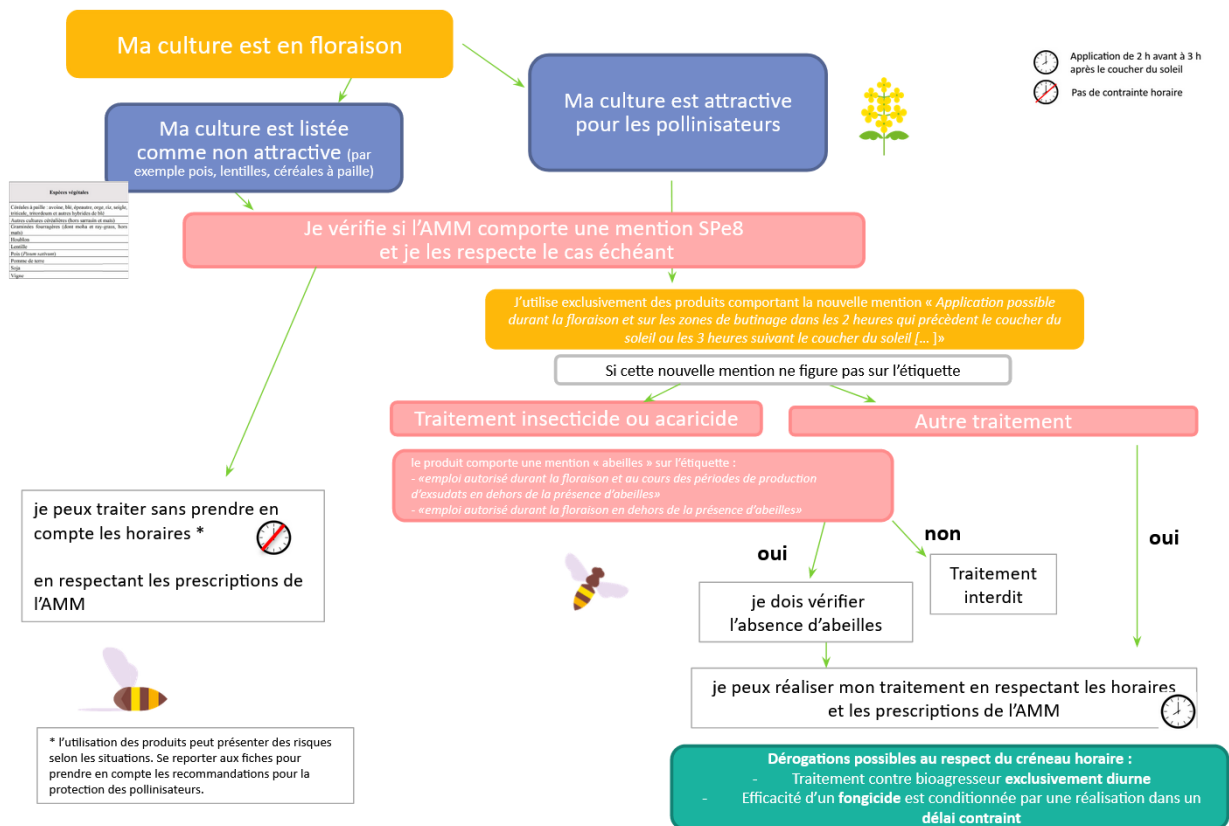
Ma culture est en floraison

Application de 2 h avant à 3 h après le coucher du soleil

Pas de contrainte horaire

Ma culture est listée comme non attractive (par exemple pois, lentilles, céréales à paille)

Ma culture est attractive pour les pollinisateurs

Espèces végétales

Céréales à paille : avoine, blé, épeautre, orge, riz, seigle, triticale, tritordeum et autres hybrides de blé
Autres cultures céréalières (hors sarrasin et maïs)
Graminées fourragères (dont moha et ray-grass, hors maïs)
Houblon
Lentille
Pois (Pisum sativum)
Pomme de terre
Soja
Vigne

Je vérifie si l'AMM comporte une mention SPe8 et je les respecte le cas échéant

J'utilise exclusivement des produits comportant la nouvelle mention « Application possible durant la floraison et sur les zones de butinage dans les 2 heures qui précèdent le coucher du soleil ou les 3 heures suivant le coucher du soleil [… ]»

Si cette nouvelle mention ne figure pas sur l'étiquette

Traitement insecticide ou acaricide

Autre traitement

le produit comporte une mention « abeilles » sur l'étiquette :
- «emploi autorisé durant la floraison et au cours des périodes de production d'exsudats en dehors de la présence d'abeilles»
- «emploi autorisé durant la floraison en dehors de la présence d'abeilles»

je peux traiter sans prendre en compte les horaires *

en respectant les prescriptions de l'AMM

oui

non

oui

Traitement interdit

je dois vérifier l'absence d'abeilles

je peux réaliser mon traitement en respectant les horaires et les prescriptions de l'AMM

* l'utilisation des produits peut présenter des risques selon les situations. Se reporter aux fiches pour prendre en compte les recommandations pour la protection des pollinisateurs.

Dérogations possibles au respect du créneau horaire :
- Traitement contre bioagresseur exclusivement diurne
- Efficacité d'un fongicide est conditionnée par une réalisation dans un délai contraint